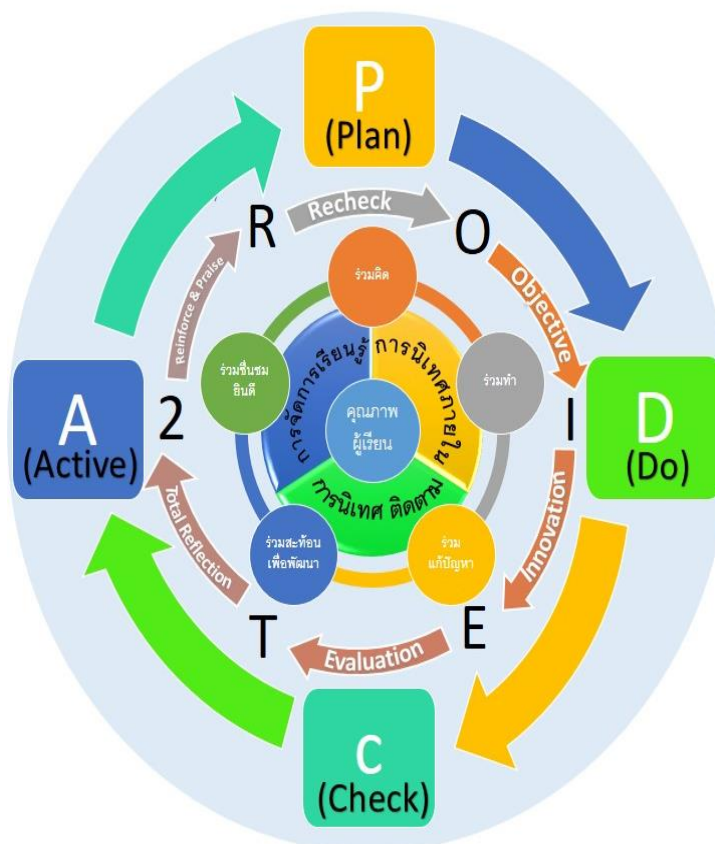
P
(Plan)

Recheck

R

O

Objective

ร่วมคิด

Reinforce & Praise

ร่วมชื่นชม ยินดี

การจัดการเรียนรู้

การนิเทศภายใน

ร่วมทำ

A
(Active)

2

คุณภาพ ผู้เรียน

I

D
(Do)

การนิเทศ ติดตาม

Total Reflection

ร่วมสะท้อน เพื่อพัฒนา

ร่วม แก้ปัญหา

Innovation

T

E

Evaluation

C
(Check)